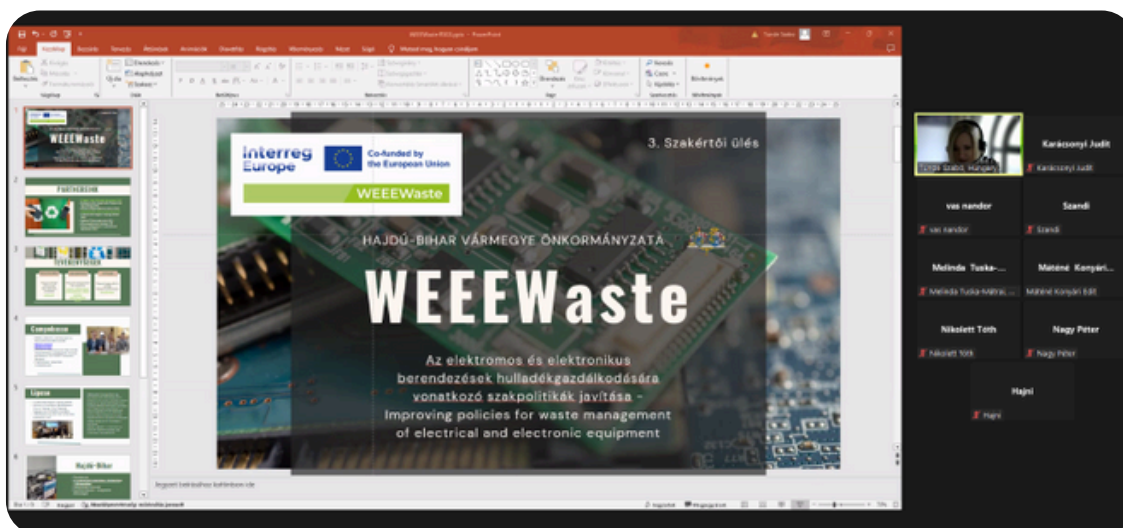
Interreg Europe

Co-funded by the European Union

WEEEWaste

3. Szakértői ülés

HAJDÚ-BIHAR VÁRMEGYE ÖNKORMÁNYZATA

WEEEWaste

Az elektromos és elektronikus berendezések hulladékgazdálkodására vonatkozó szakpolitikák javítása - Improving policies for waste management of electrical and electronic equipment

PARTNERSHIP

Campobasso

Lipcse

Hajdú-Bihar

Karácsonyi Judit

Karácsonyi Judit

vas nandor

vas nandor

Szandi

Szandi

Melinda Tuska-...

Melinda Tuska-Mátrai...

Máténé Konyári...

Máténé Konyári Edit

Nikolett Tóth

Nikolett Tóth

Nagy Péter

Nagy Péter

Hajni

Hajni

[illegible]